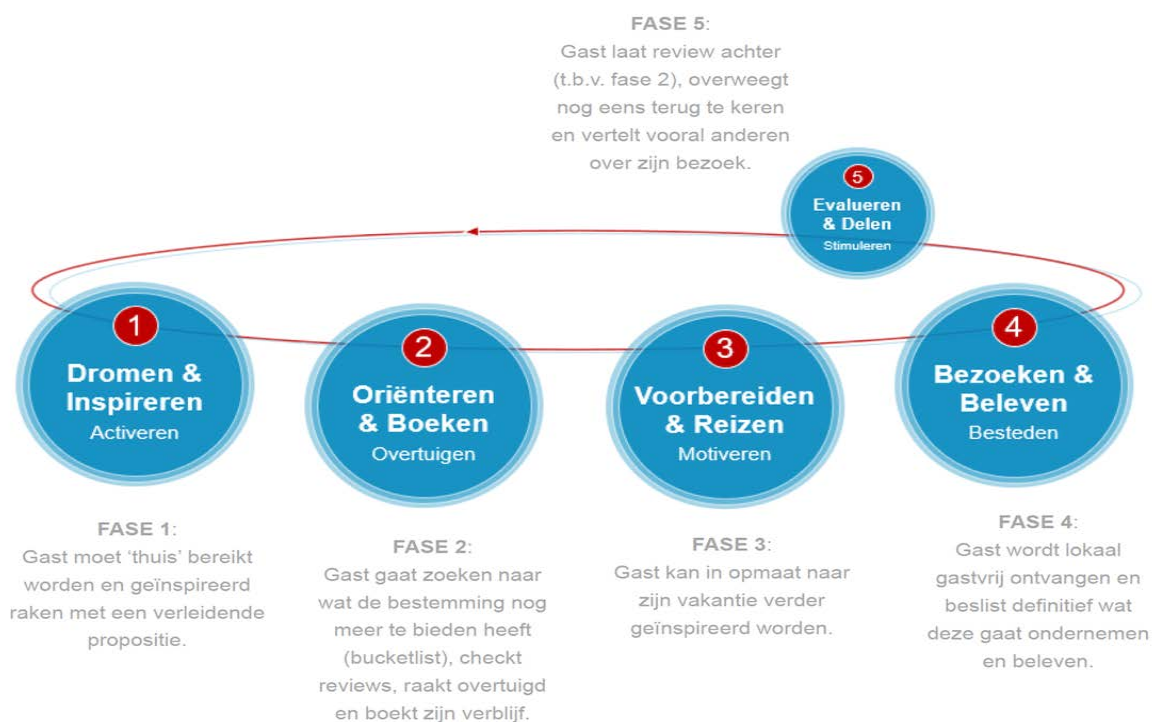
FASE 5:
Gast laat review achter (t.b.v. fase 2), overweegt nog eens terug te keren en vertelt vooral anderen over zijn bezoek.

5
Evalueren & Delen
Stimuleren

1
Dromen & Inspireren
Activeren

2
Oriënteren & Boeken
Overtuigen

3
Voorbereiden & Reizen
Motiveren

4
Bezoeken & Beleven
Besteden

FASE 1:
Gast moet 'thuis' bereikt worden en geïnspireerd raken met een verleidende propositie.

FASE 2:
Gast gaat zoeken naar wat de bestemming nog meer te bieden heeft (bucketlist), checkt reviews, raakt overtuigd en boekt zijn verblijf.

FASE 3:
Gast kan in opmaat naar zijn vakantie verder geïnspireerd worden.

FASE 4:
Gast wordt lokaal gastvrij ontvangen en beslist definitief wat deze gaat ondernemen en beleven.